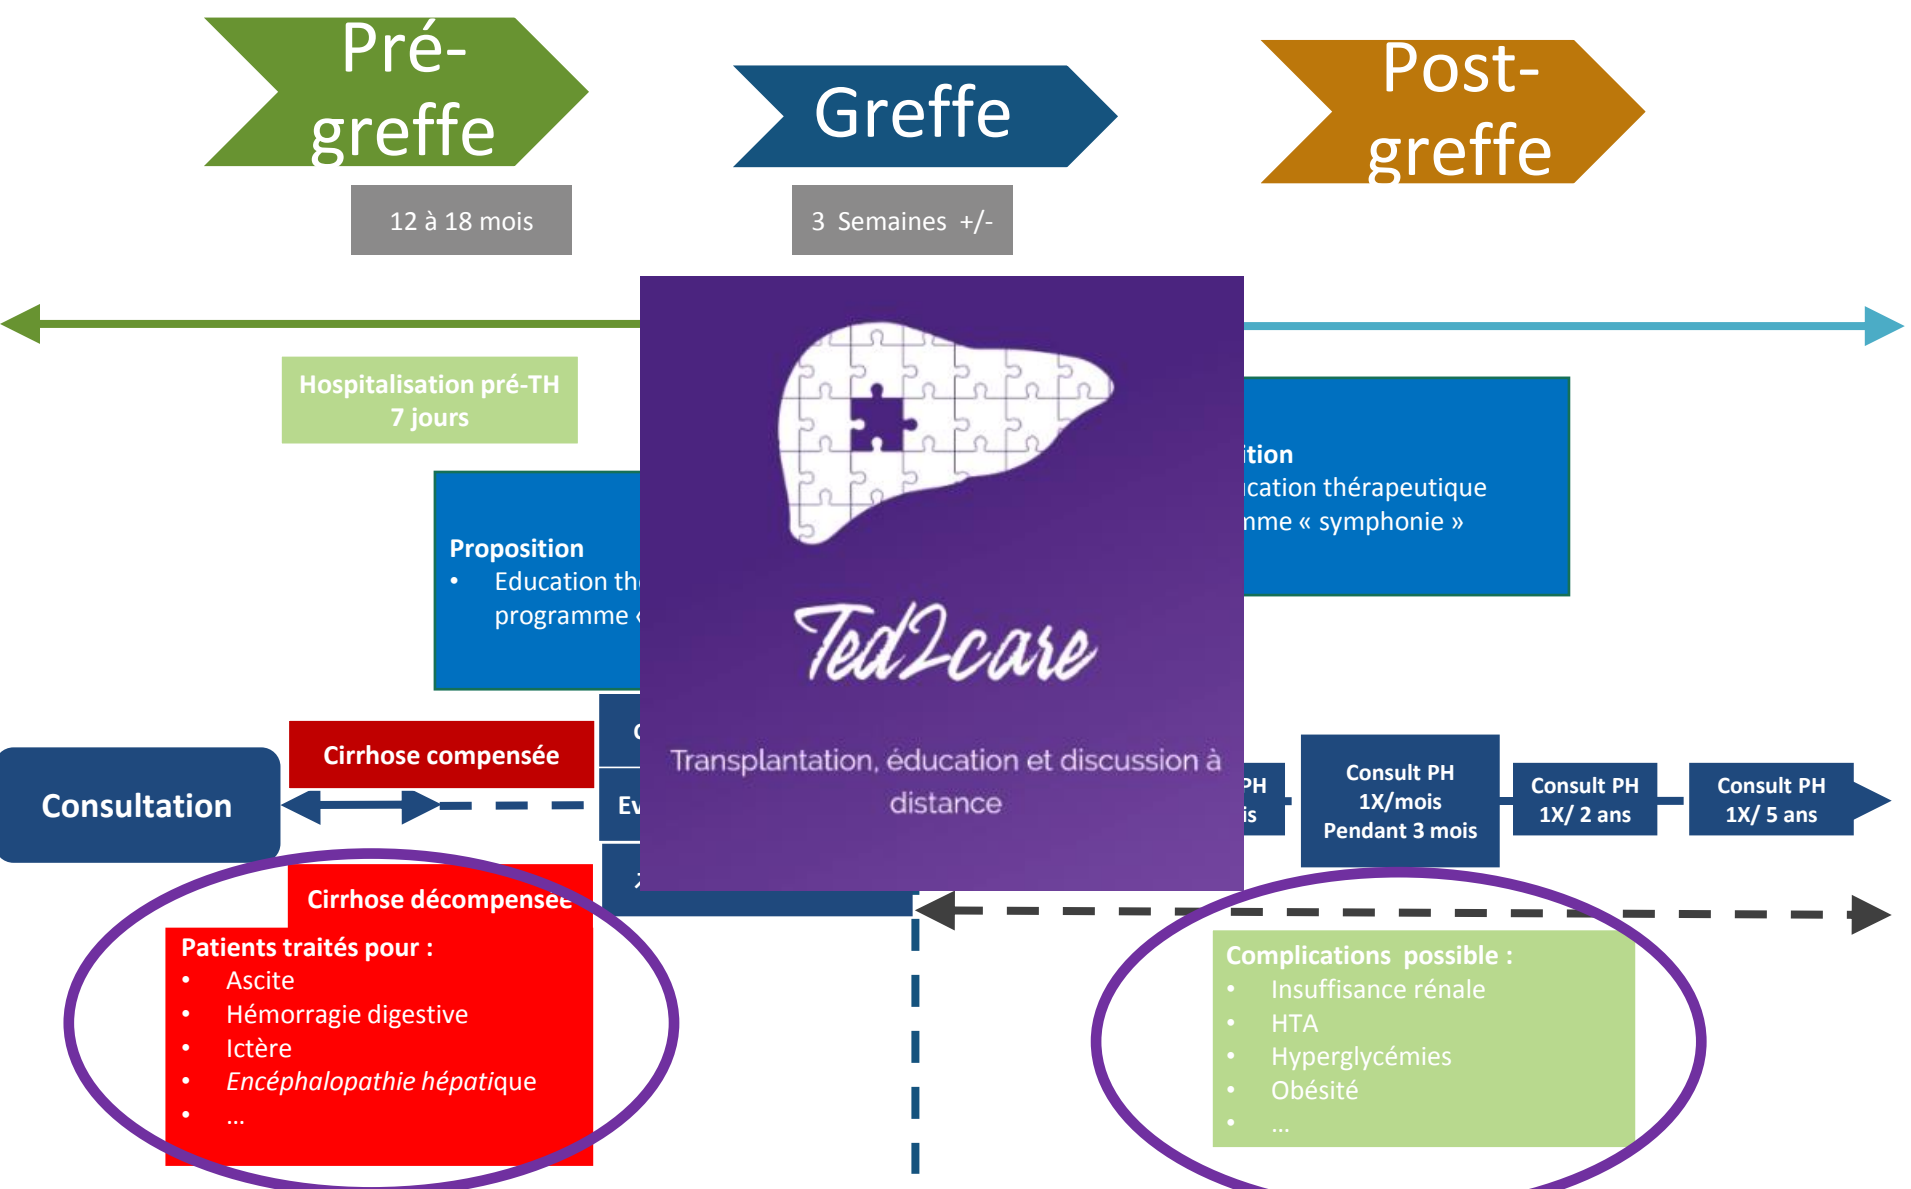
Pré-greffe

Greffe

Post-greffe

12 à 18 mois

3 Semaines +/-

Hospitalisation pré-TH
7 jours

Proposition
• Education th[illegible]
programme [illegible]

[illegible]ition
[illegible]cation thérapeutique
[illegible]nme « symphonie »

Ted2care

Transplantation, éducation et discussion à distance

Consultation

Cirrhose compensée

C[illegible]

Ev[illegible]

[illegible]

PH
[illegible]is

Consult PH
1X/mois
Pendant 3 mois

Consult PH
1X/ 2 ans

Consult PH
1X/ 5 ans

Cirrhose décompensée

Patients traités pour :
• Ascite
• Hémorragie digestive
• Ictère
• *Encéphalopathie hépatique*
• …

Complications possible :
• Insuffisance rénale
• HTA
• Hyperglycémies
• Obésité
• …